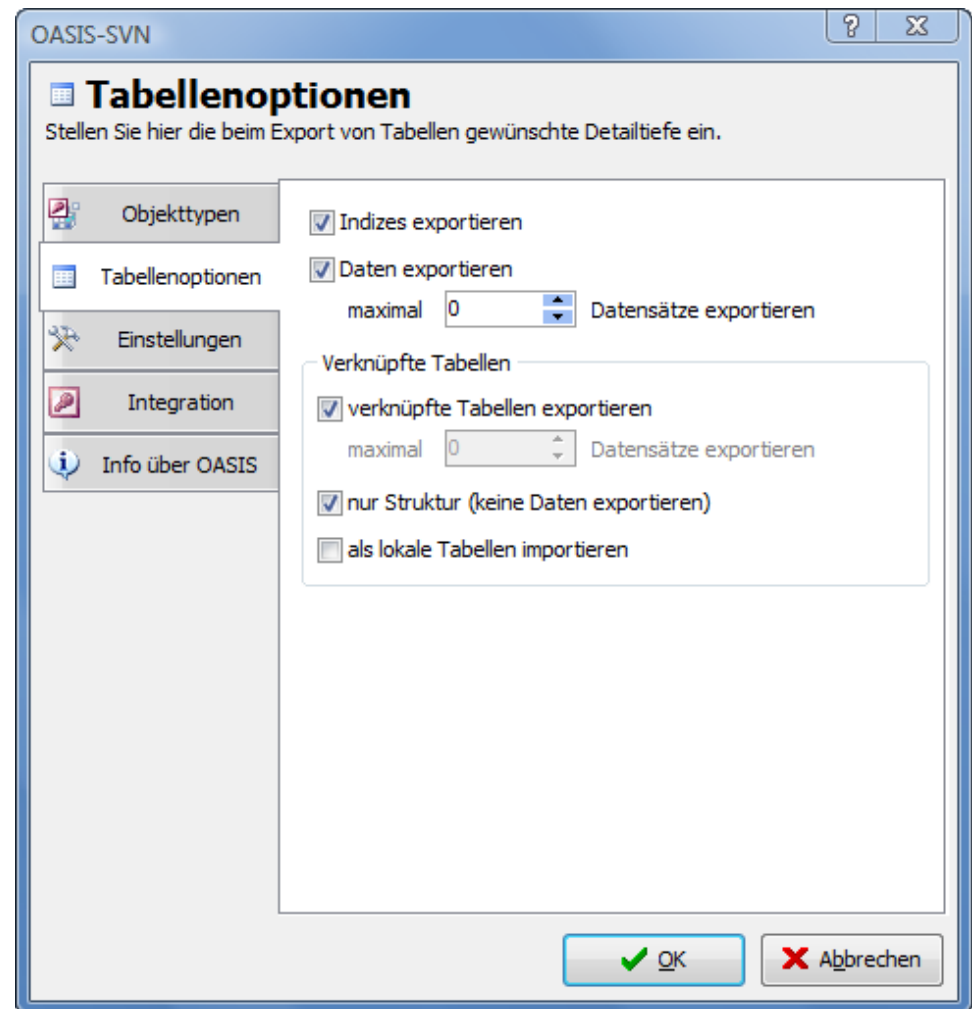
OASIS-SVN

?

X

Tabellenoptionen

Stellen Sie hier die beim Export von Tabellen gewünschte Detailtiefe ein.

Objekttypen

Tabellenoptionen

Einstellungen

Integration

Info über OASIS

Indizes exportieren

Daten exportieren

maximal 0 Datensätze exportieren

Verknüpfte Tabellen

verknüpfte Tabellen exportieren

maximal 0 Datensätze exportieren

nur Struktur (keine Daten exportieren)

als lokale Tabellen importieren

OK

Abbrechen